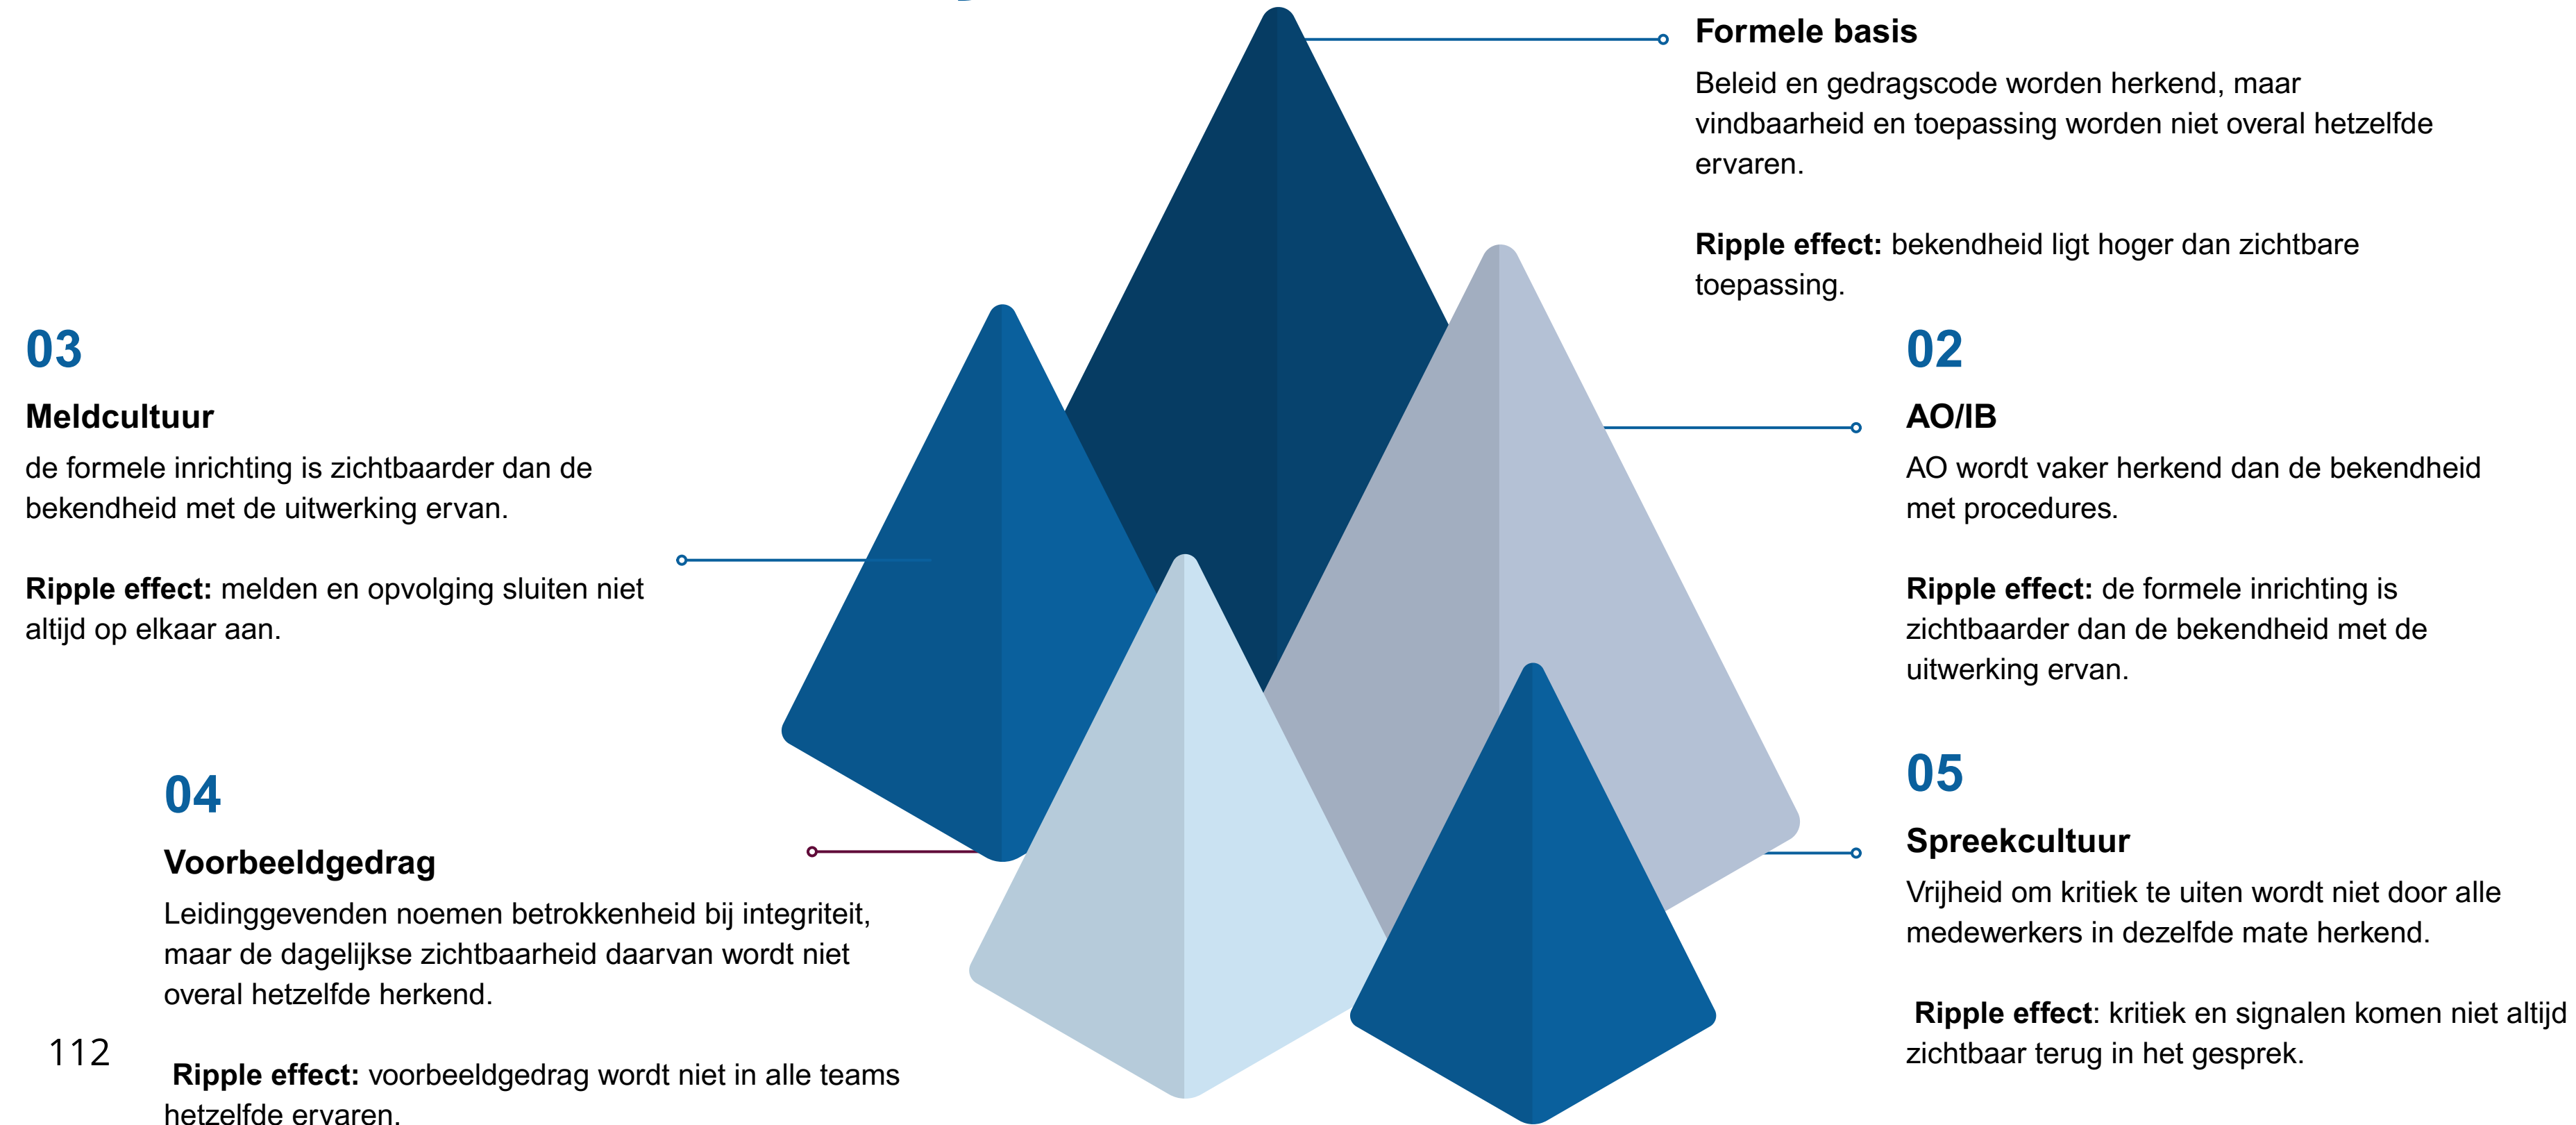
Formele basis

Beleid en gedragscode worden herkend, maar vindbaarheid en toepassing worden niet overal hetzelfde ervaren.

**Ripple effect:** bekendheid ligt hoger dan zichtbare toepassing.

03

Meldcultuur

de formele inrichting is zichtbaarder dan de bekendheid met de uitwerking ervan.

**Ripple effect:** melden en opvolging sluiten niet altijd op elkaar aan.

02

AO/IB

AO wordt vaker herkend dan de bekendheid met procedures.

**Ripple effect:** de formele inrichting is zichtbaarder dan de bekendheid met de uitwerking ervan.

04

Voorbeeldgedrag

Leidinggevenden noemen betrokkenheid bij integriteit, maar de dagelijkse zichtbaarheid daarvan wordt niet overal hetzelfde herkend.

**Ripple effect:** voorbeeldgedrag wordt niet in alle teams hetzelfde ervaren.

05

Spreekcultuur

Vrijheid om kritiek te uiten wordt niet door alle medewerkers in dezelfde mate herkend.

**Ripple effect**: kritiek en signalen komen niet altijd zichtbaar terug in het gesprek.

112